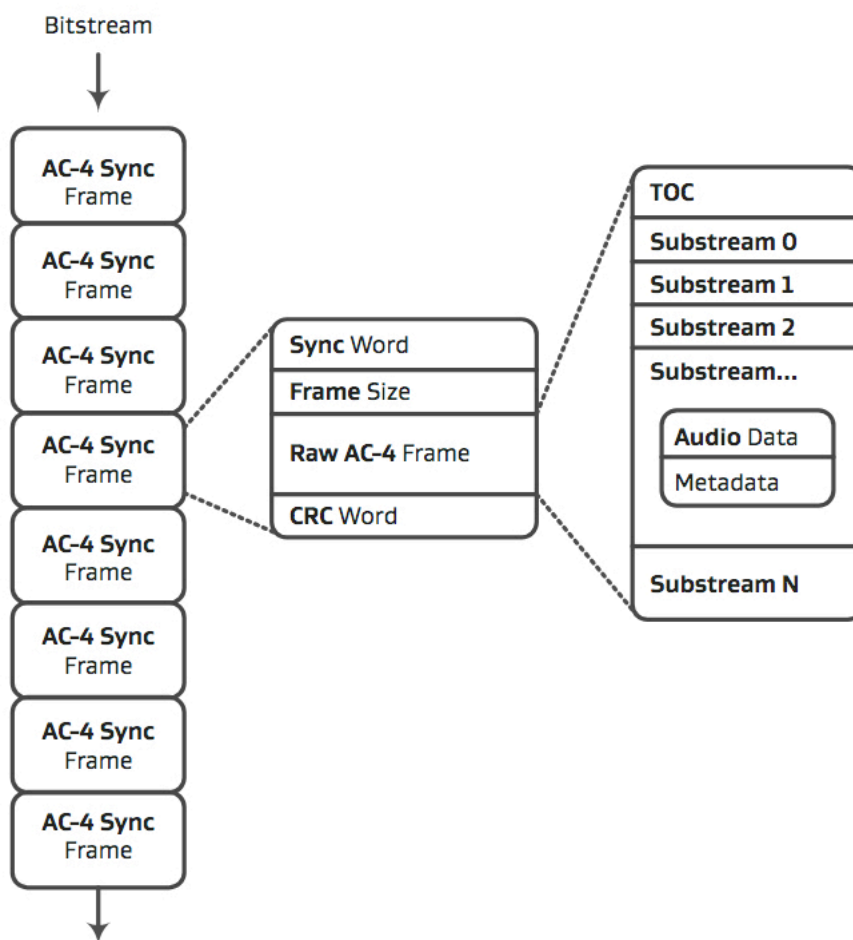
Bitstream

AC-4 Sync Frame

AC-4 Sync Frame

AC-4 Sync Frame

AC-4 Sync Frame

AC-4 Sync Frame

AC-4 Sync Frame

AC-4 Sync Frame

AC-4 Sync Frame

Sync Word

Frame Size

Raw AC-4 Frame

CRC Word

TOC

Substream 0

Substream 1

Substream 2

Substream...

Audio Data

Metadata

Substream N